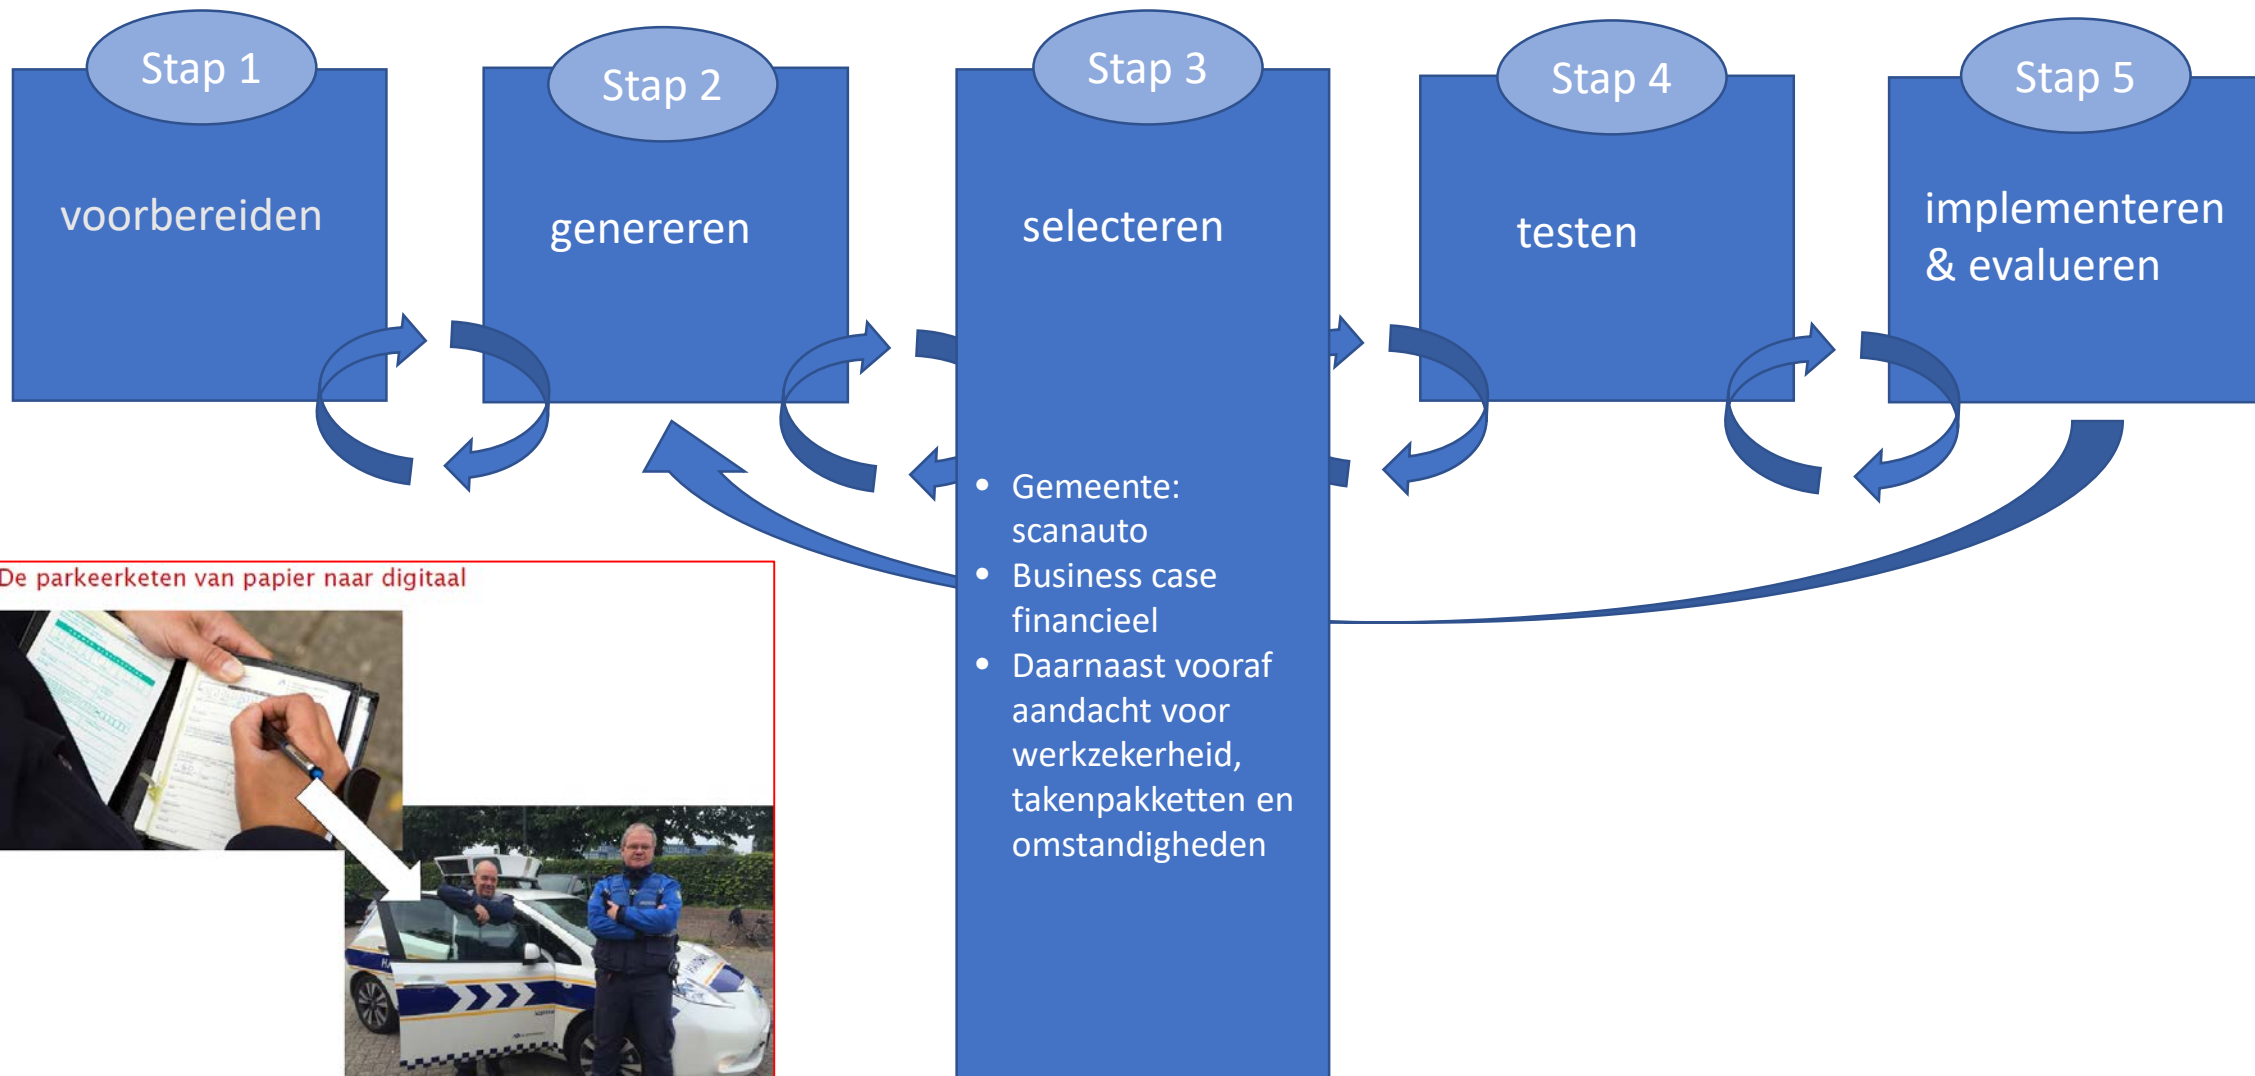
Stap 1

voorbereiden

Stap 2

genereren

Stap 3

selecteren

Stap 4

testen

Stap 5

implementeren & evalueren

- Gemeente: scanauto
- Business case financieel
- Daarnaast vooraf aandacht voor werkzekerheid, takenpakketten en omstandigheden

De parkeerketen van papier naar digitaal